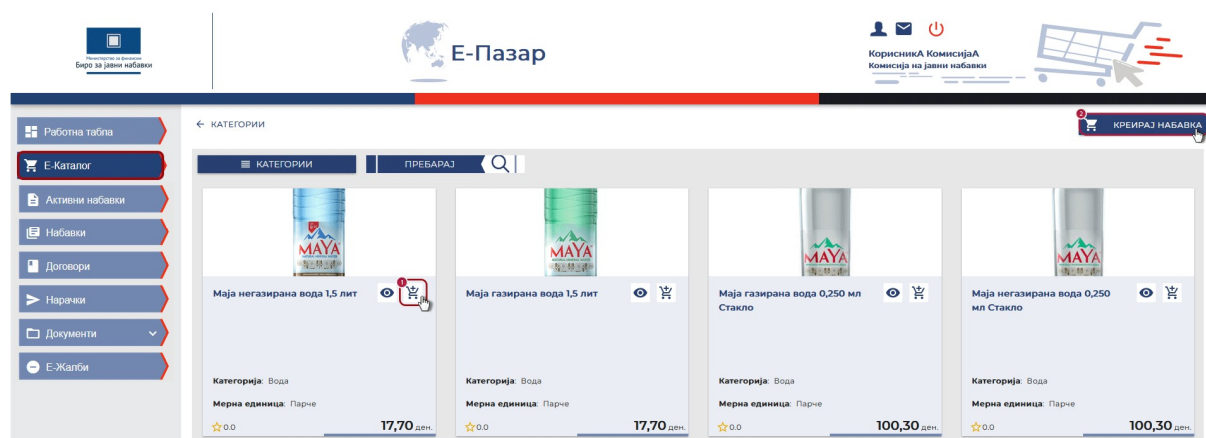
Министерство за финансии
Биро за јавни набавки

Е-Пазар

КорисникА КомисијаА
Комисија на јавни набавки

Работна табла
Е-Каталог
Активни набавки
Набавки
Договори
Нарачки
Документи
Е-Жалби

← КАТЕГОРИИ

2
КРЕИРАЈ НАБАВКА

КАТЕГОРИИ
ПРЕБАРАЈ

MAYA
Маја негазирана вода 1,5 лит
1
Категорија: Вода
Мерна единица: Парче
0.0
17,70 ден.

MAYA
Маја газирана вода 1,5 лит
Категорија: Вода
Мерна единица: Парче
0.0
17,70 ден.

MAYA
Маја газирана вода 0,250 мл Стакло
Категорија: Вода
Мерна единица: Парче
0.0
100,30 ден.

MAYA
Маја негазирана вода 0,250 мл Стакло
Категорија: Вода
Мерна единица: Парче
0.0
100,30 ден.